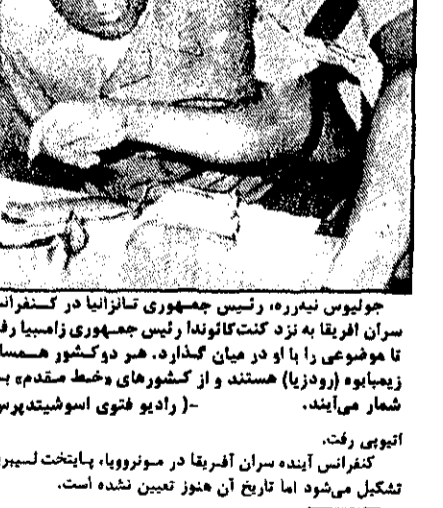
جولیوس نیدرره، رئیس جمهوری تانزانیا در کنفرانس سران افریقا به نزد کنت‌کائوندا رئیس جمهوری زامبیا رفت تا موضوعی را با او در میان گذارد. هر دوکشور همسایه زیمبابوه (رودزیا) هستند و از کشورهای «خط مقدم» به شمار می‌آیند. -( رادیو فتوی اسوشیتدپرس

اتیوپی رفت.
کنفرانس آینده سران آفریقا در مونروویا، پایتخت لیبریا تشکیل می‌شود اما تاریخ آن هنوز تعیین نشده است.